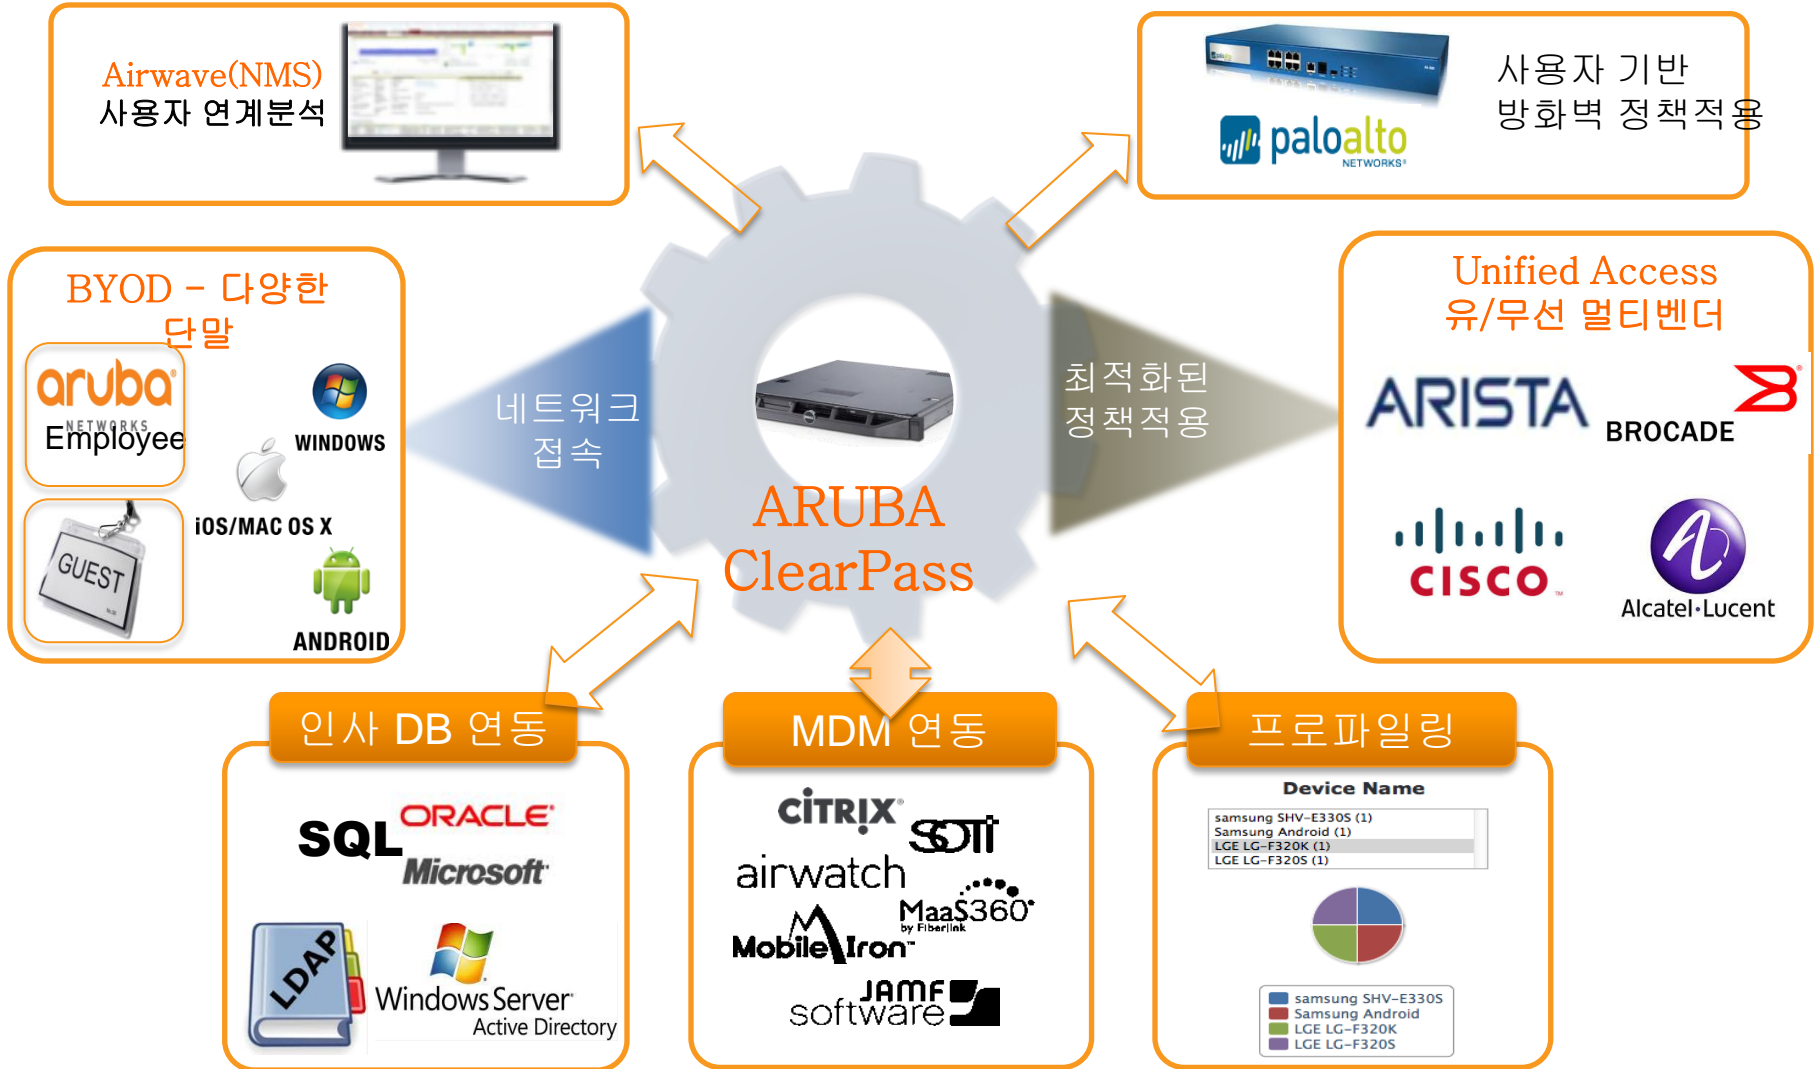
Airwave(NMS)
사용자 연계분석

사용자 기반
방화벽 정책적용

paloalto NETWORKS

BYOD – 다양한 단말

aruba NETWORKS
Employee

GUEST

WINDOWS

iOS/MAC OS X

ANDROID

네트워크
접속

ARUBA
ClearPass

최적화된
정책적용

Unified Access
유/무선 멀티벤더

ARISTA

BROCADE

CISCO

Alcatel·Lucent

인사 DB 연동

SQL
ORACLE
Microsoft

LDAP

Windows Server
Active Directory

MDM 연동

CITRIX
SOTI
airwatch
MaaS360 by Fiberlink
MobileIron
JAMF software

프로파일링

Device Name

samsung SHV-E330S (1)
Samsung Android (1)
LGE LG-F320K (1)
LGE LG-F320S (1)

samsung SHV-E330S
Samsung Android
LGE LG-F320K
LGE LG-F320S